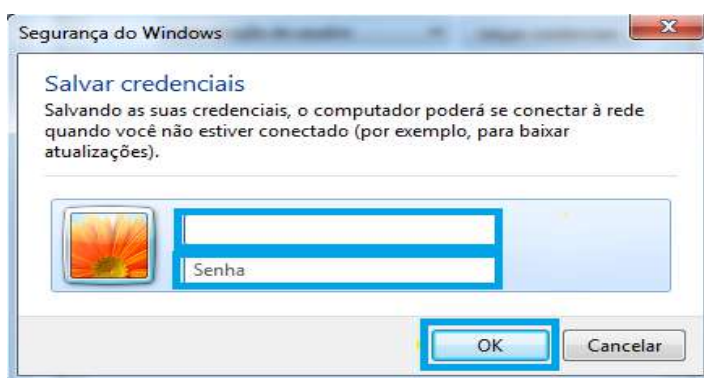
Segurança do Windows

Salvar credenciais
Salvando as suas credenciais, o computador poderá se conectar à rede quando você não estiver conectado (por exemplo, para baixar atualizações).

Senha

OK
Cancelar